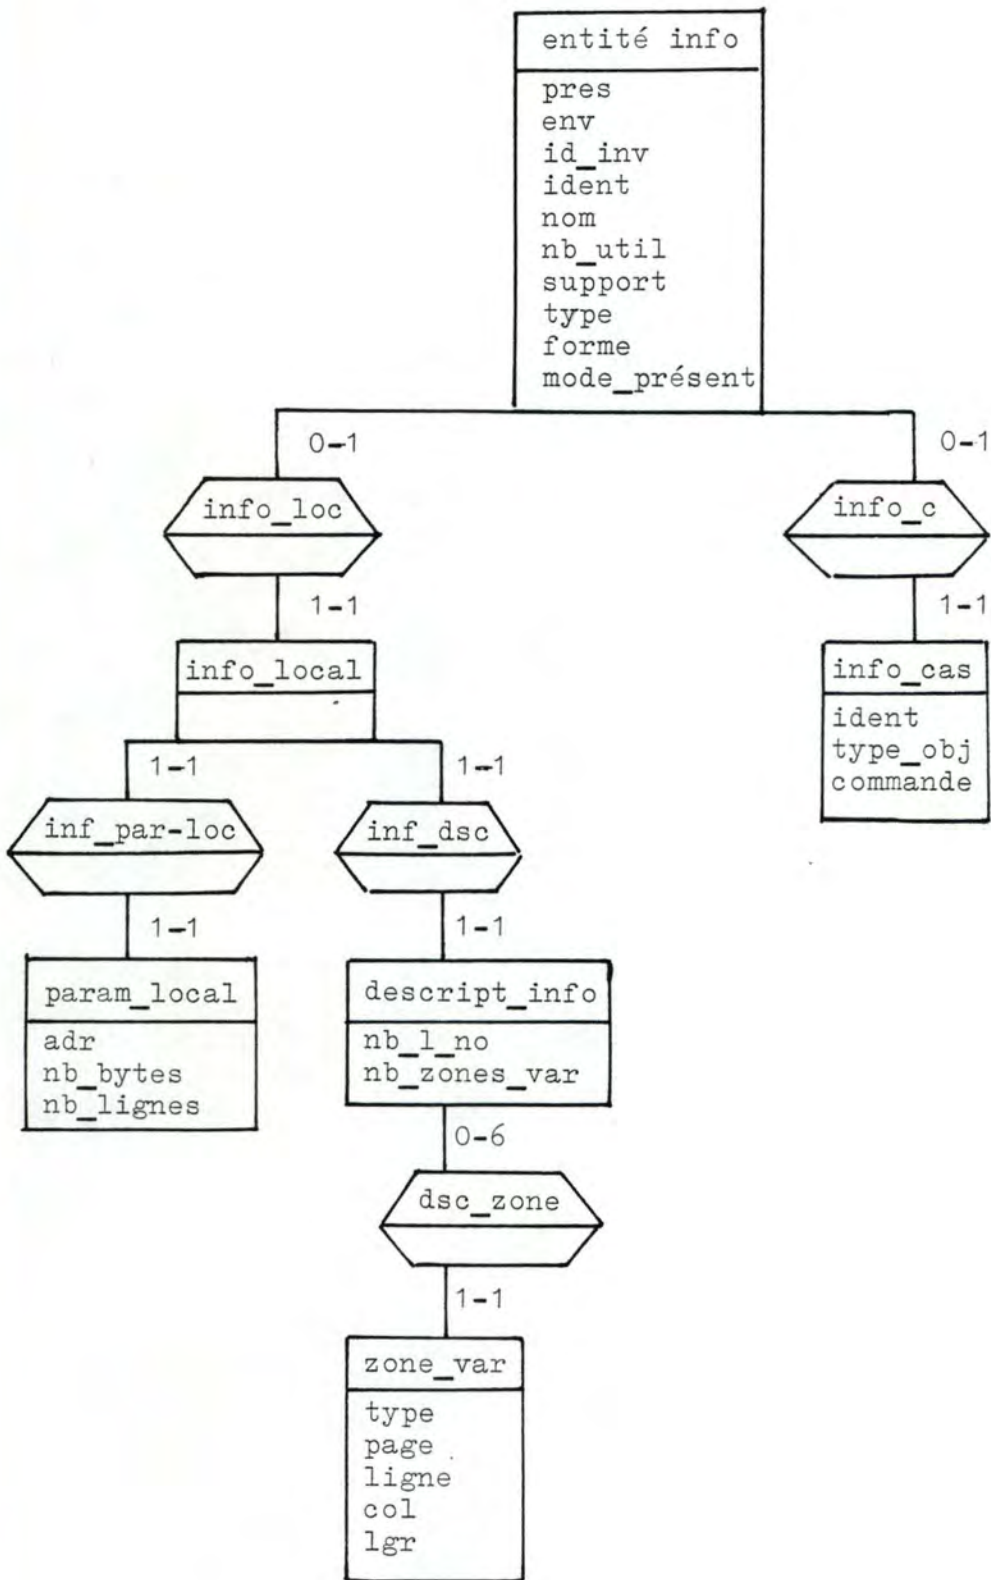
entité info
pres
env
id_inv
ident
nom
nb_util
support
type
forme
mode_présent

0-1
info_loc
1-1
info_local

0-1
info_c
1-1
info_cas
ident
type_obj
commande

1-1
inf_par-loc
1-1
param_local
adr
nb_bytes
nb_lignes

1-1
inf_dsc
1-1
descript_info
nb_l_no
nb_zones_var

0-6
dsc_zone
1-1
zone_var
type
page
ligne
col
lgr